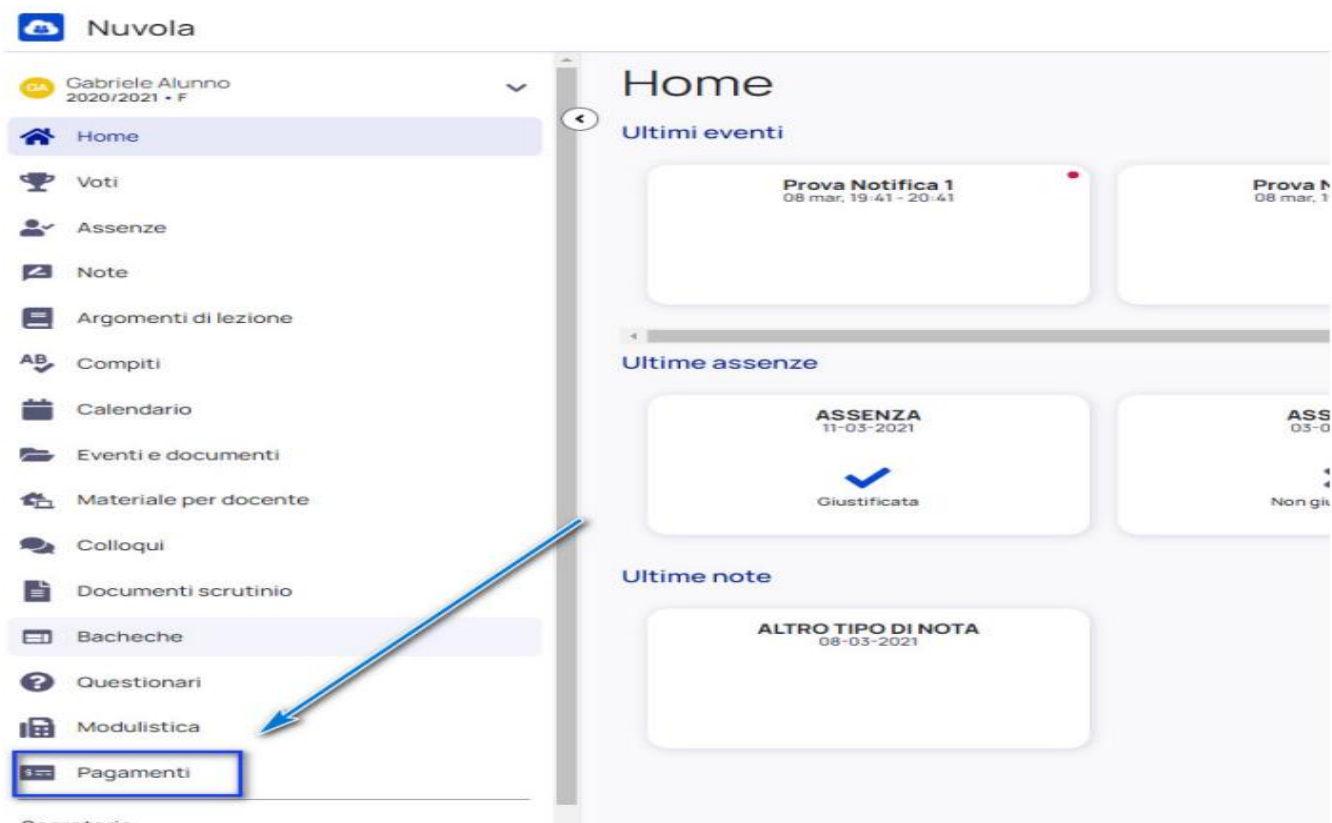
Nuvola

GA Gabriele Alunno
2020/2021 • F

Home
Voti
Assenze
Note
Argomenti di lezione
Compiti
Calendario
Eventi e documenti
Materiale per docente
Colloqui
Documenti scrutinio
Bacheche
Questionari
Modulistica
Pagamenti
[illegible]

Home

Ultimi eventi

Prova Notifica 1
08 mar, 19:41 - 20:41

Prova N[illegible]
08 mar, 1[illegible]

Ultime assenze

ASSENZA
11-03-2021
Giustificata

ASS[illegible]
03-0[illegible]
Non giu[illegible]

Ultime note

ALTRO TIPO DI NOTA
08-03-2021